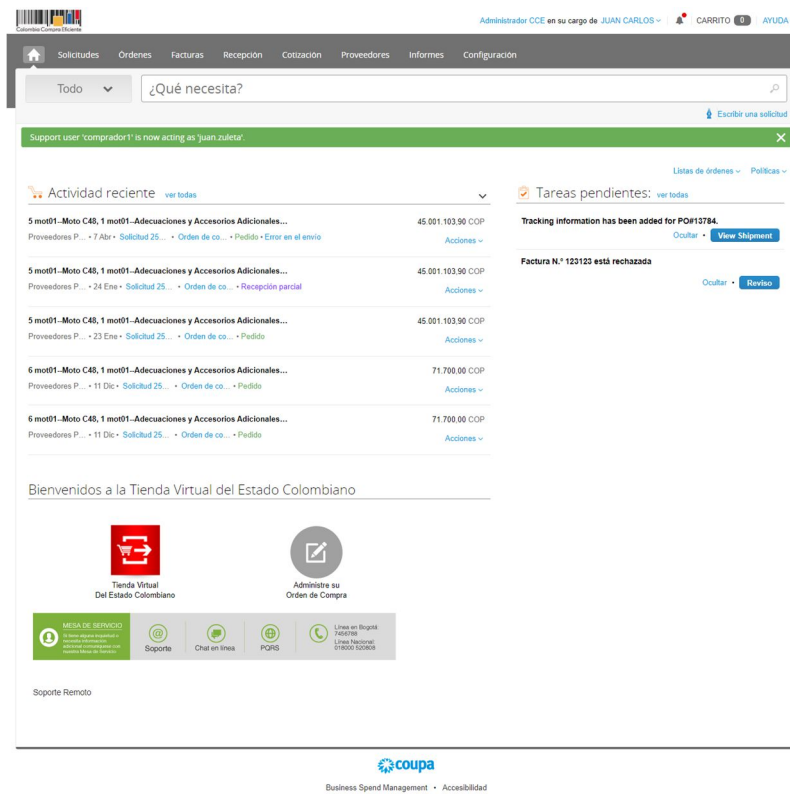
Colombia Compra Eficiente

Administrador CCE en su cargo de JUAN CARLOS CARRITO 0 AYUDA

Solicitudes Órdenes Facturas Recepción Cotización Proveedores Informes Configuración

Todo

¿Qué necesita?

Escribir una solicitud

Support user 'comprador1' is now acting as 'juan.zuleta'.

Listas de órdenes Políticas

Actividad reciente ver todas

5 mot01--Moto C48, 1 mot01--Adecuaciones y Accesorios Adicionales... 45.001.103,90 COP
Proveedores P... • 7 Abr • Solicitud 25... • Orden de co... • Pedido • Error en el envío
Acciones

5 mot01--Moto C48, 1 mot01--Adecuaciones y Accesorios Adicionales... 45.001.103,90 COP
Proveedores P... • 24 Ene • Solicitud 25... • Orden de co... • Recepción parcial
Acciones

5 mot01--Moto C48, 1 mot01--Adecuaciones y Accesorios Adicionales... 45.001.103,90 COP
Proveedores P... • 23 Ene • Solicitud 25... • Orden de co... • Pedido
Acciones

6 mot01--Moto C48, 1 mot01--Adecuaciones y Accesorios Adicionales... 71.700,00 COP
Proveedores P... • 11 Dic • Solicitud 25... • Orden de co... • Pedido
Acciones

6 mot01--Moto C48, 1 mot01--Adecuaciones y Accesorios Adicionales... 71.700,00 COP
Proveedores P... • 11 Dic • Solicitud 25... • Orden de co... • Pedido
Acciones

Tareas pendientes: ver todas

Tracking information has been added for PO#13784.
Ocultar • View Shipment

Factura N.° 123123 está rechazada
Ocultar • Reviso

Bienvenidos a la Tienda Virtual del Estado Colombiano

Tienda Virtual
Del Estado Colombiano

Administre su
Orden de Compra

MESA DE SERVICIO
Si tiene alguna inquietud o necesita información adicional comuníquese con nuestra Mesa de Servicio

Soporte Chat en línea PQRS

Línea en Bogotá: 7456788
Línea Nacional: 018000 520808

Soporte Remoto

coupa

Business Spend Management • Accesibilidad